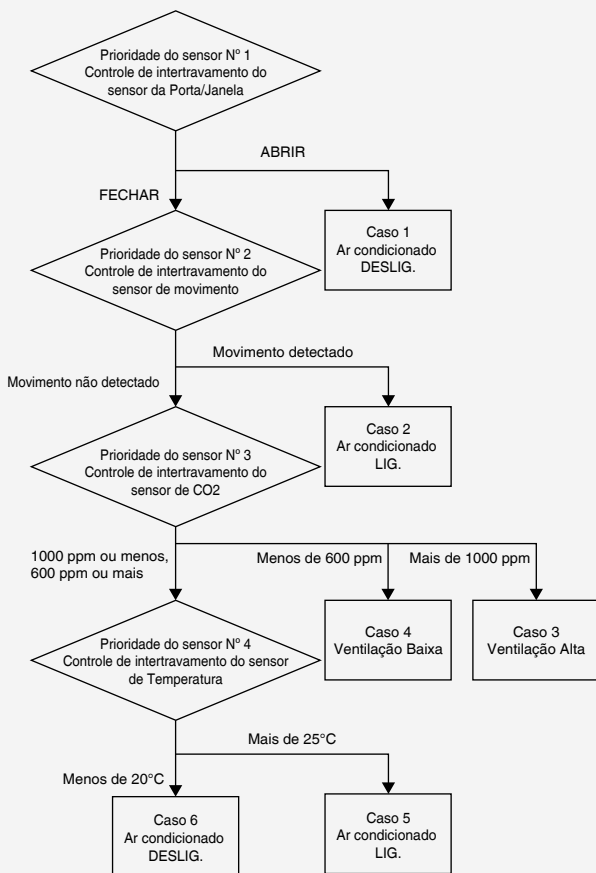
Prioridade do sensor Nº 1
Controle de intertravamento do sensor da Porta/Janela

ABRIR

FECHAR

Caso 1
Ar condicionado
DESLIG.

Prioridade do sensor Nº 2
Controle de intertravamento do sensor de movimento

Movimento detectado

Movimento não detectado

Caso 2
Ar condicionado
LIG.

Prioridade do sensor Nº 3
Controle de intertravamento do sensor de CO2

1000 ppm ou menos, 600 ppm ou mais

Menos de 600 ppm

Mais de 1000 ppm

Caso 4
Ventilação Baixa

Caso 3
Ventilação Alta

Prioridade do sensor Nº 4
Controle de intertravamento do sensor de Temperatura

Mais de 25°C

Menos de 20°C

Caso 6
Ar condicionado
DESLIG.

Caso 5
Ar condicionado
LIG.